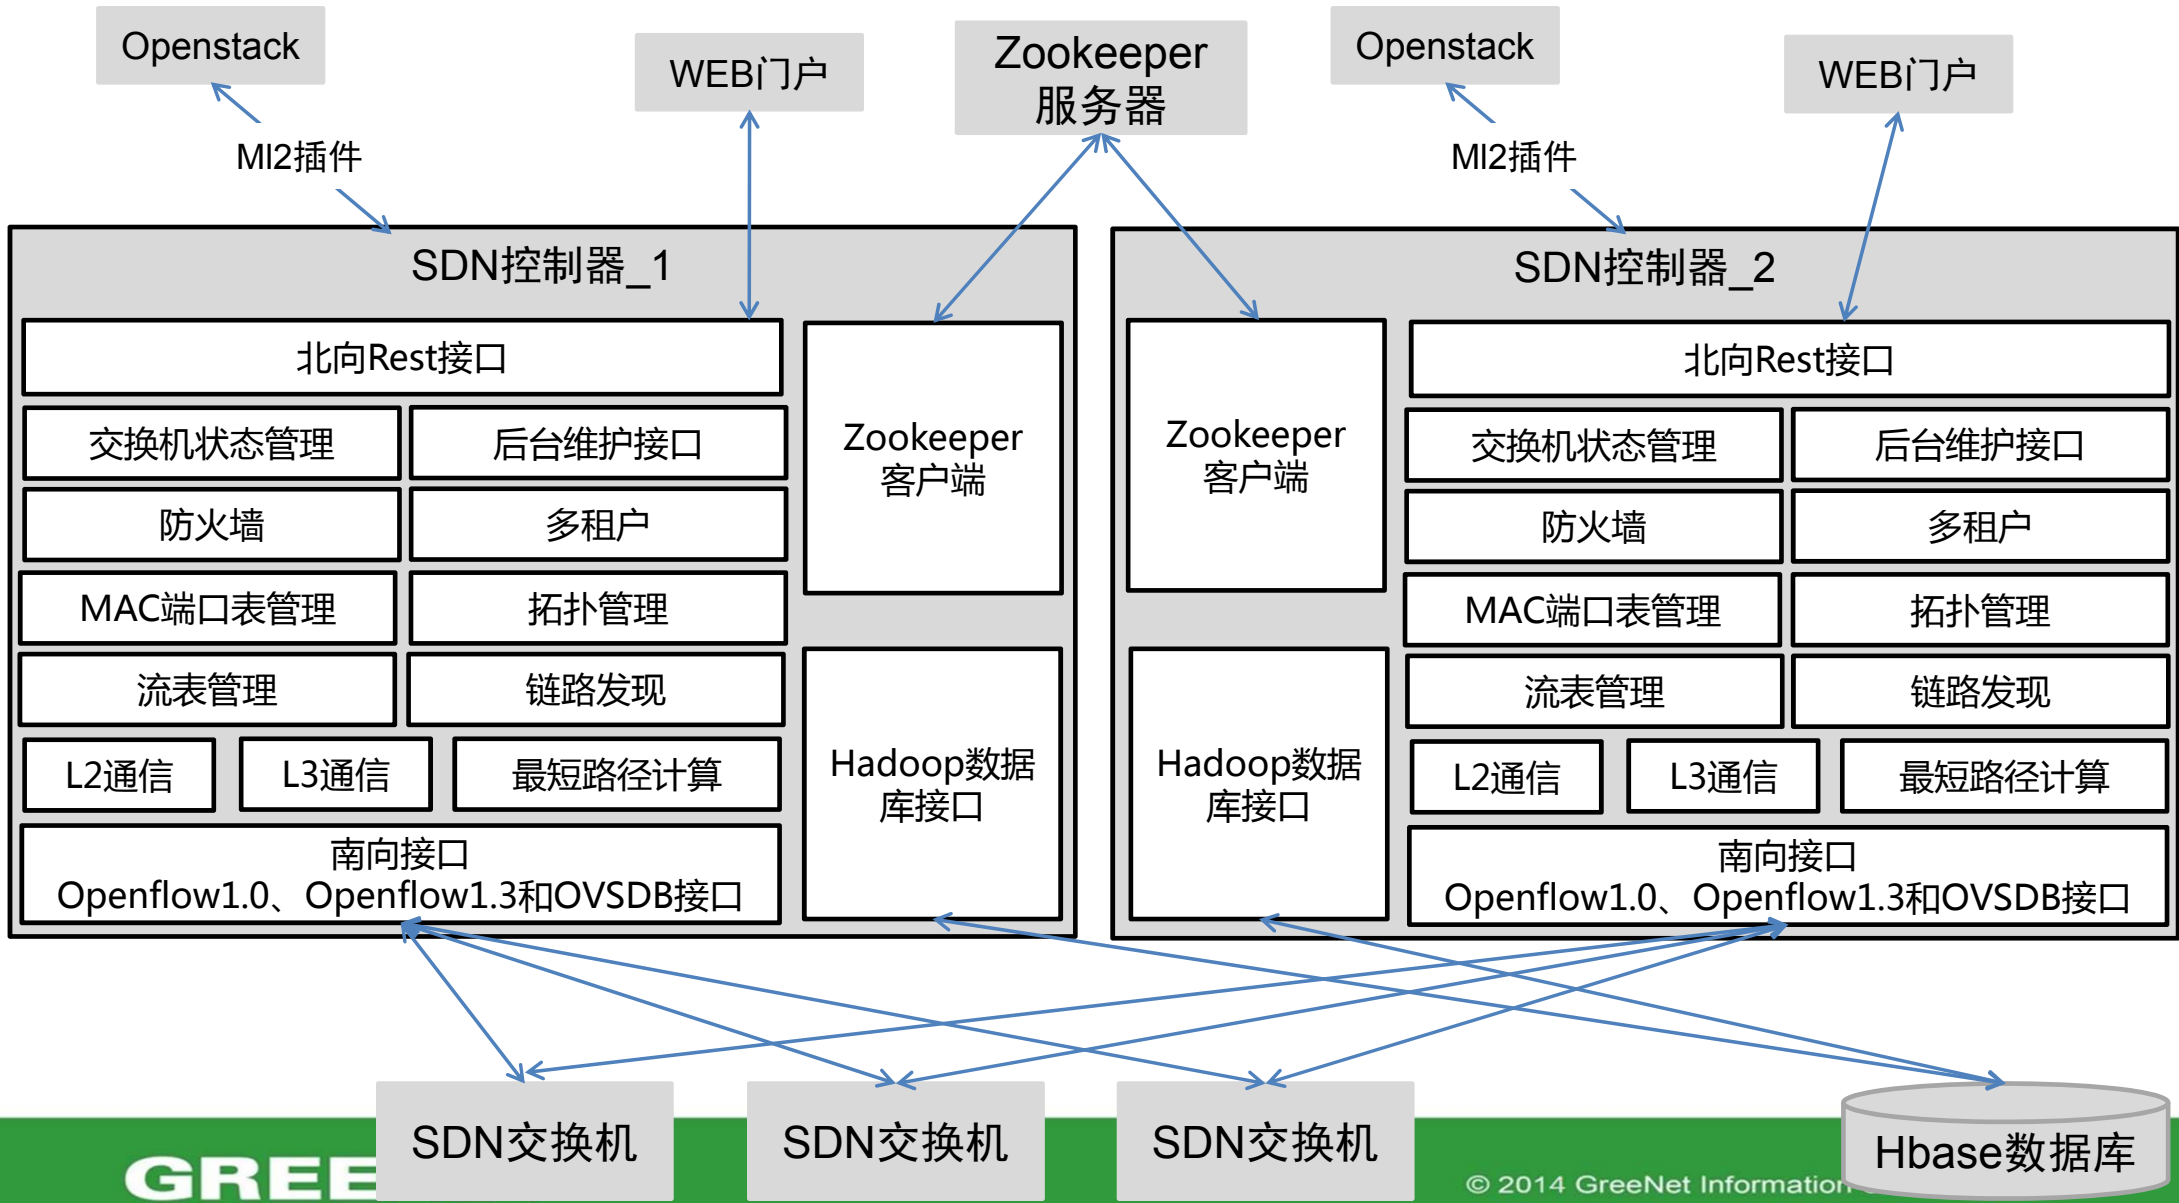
Openstack

WEB门户

Zookeeper 服务器

Openstack

WEB门户

Ml2插件

Ml2插件

SDN控制器_1

北向Rest接口

交换机状态管理

后台维护接口

防火墙

多租户

MAC端口表管理

拓扑管理

流表管理

链路发现

L2通信

L3通信

最短路径计算

南向接口
Openflow1.0、Openflow1.3和OVSDB接口

Zookeeper 客户端

Hadoop数据库接口

SDN控制器_2

Zookeeper 客户端

Hadoop数据库接口

北向Rest接口

交换机状态管理

后台维护接口

防火墙

多租户

MAC端口表管理

拓扑管理

流表管理

链路发现

L2通信

L3通信

最短路径计算

南向接口
Openflow1.0、Openflow1.3和OVSDB接口

GREE

SDN交换机

SDN交换机

SDN交换机

© 2014 GreeNet Information

Hbase数据库